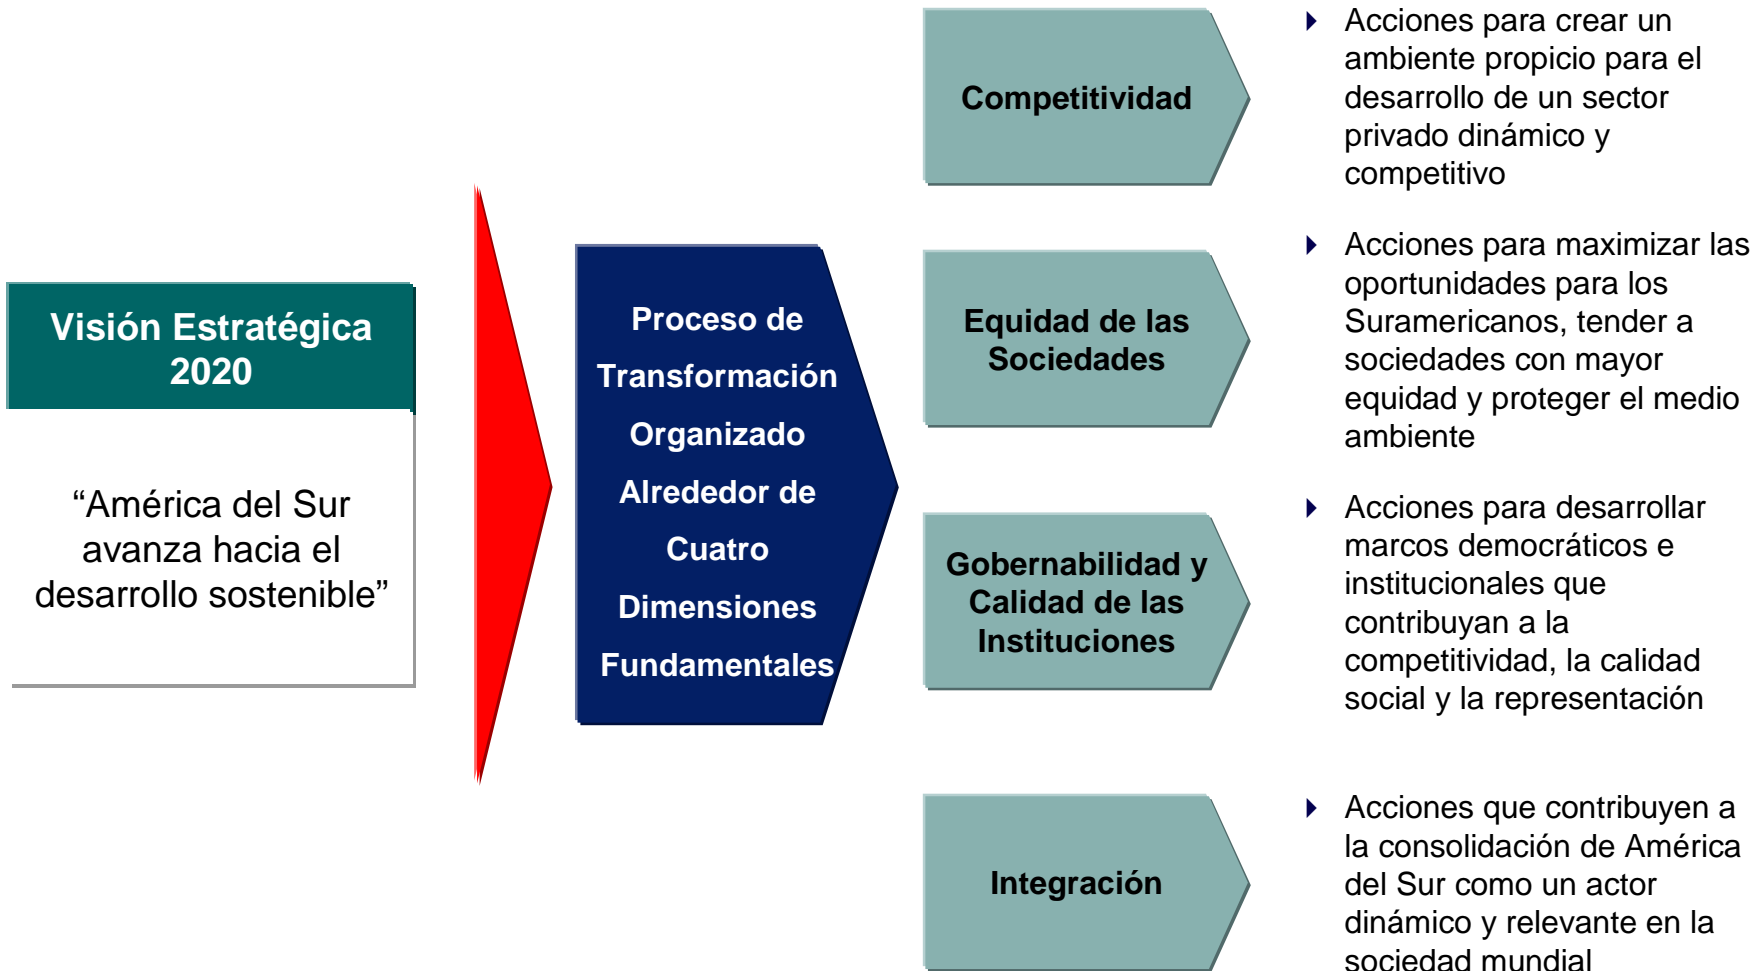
Visión Estratégica 2020

“América del Sur avanza hacia el desarrollo sostenible”

Proceso de Transformación Organizado Alrededor de Cuatro Dimensiones Fundamentales

Competitividad

Equidad de las Sociedades

Gobernabilidad y Calidad de las Instituciones

Integración

Acciones para crear un ambiente propicio para el desarrollo de un sector privado dinámico y competitivo

Acciones para maximizar las oportunidades para los Suramericanos, tender a sociedades con mayor equidad y proteger el medio ambiente

Acciones para desarrollar marcos democráticos e institucionales que contribuyan a la competitividad, la calidad social y la representación

Acciones que contribuyen a la consolidación de América del Sur como un actor dinámico y relevante en la sociedad mundial